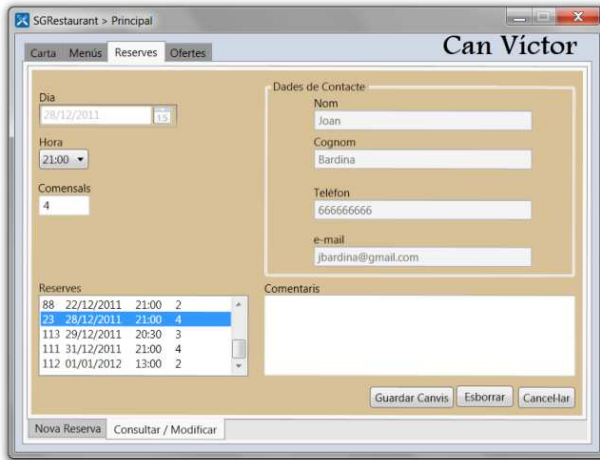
SGRestaurant > Principal

Carta Menús Reserves Ofertes

Can Víctor

Dia
28/12/2011
15

Hora
21:00

Comensals
4

Dades de Contacte
Nom
Joan
Cognom
Bardina
Telèfon
666666666
e-mail
jbardina@gmail.com

Reserves
| | | | |
|---|---|---|---|
| 88 | 22/12/2011 | 21:00 | 2 |
| 23 | 28/12/2011 | 21:00 | 4 |
| 113 | 29/12/2011 | 20:30 | 3 |
| 111 | 31/12/2011 | 21:00 | 4 |
| 112 | 01/01/2012 | 13:00 | 2 |

Comentaris

Guardar Canvis Esborrar Cancel·lar

Nova Reserva Consultar / Modificar